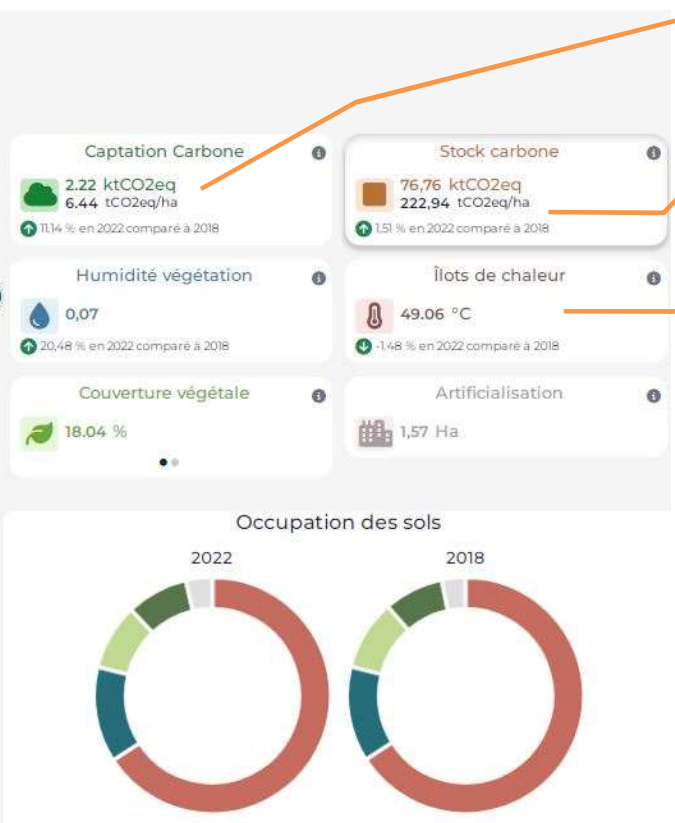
Captation Carbone
2.22 ktCO2eq
6.44 tCO2eq/ha
11.14 % en 2022 comparé à 2018

Stock carbone
76,76 ktCO2eq
222,94 tCO2eq/ha
1,51 % en 2022 comparé à 2018

Humidité végétation
0,07
20,48 % en 2022 comparé à 2018

Îlots de chaleur
49.06 °C
-1.48 % en 2022 comparé à 2018

Couverture végétale
18.04 %

Artificialisation
1,57 Ha

Occupation des sols
2022
2018